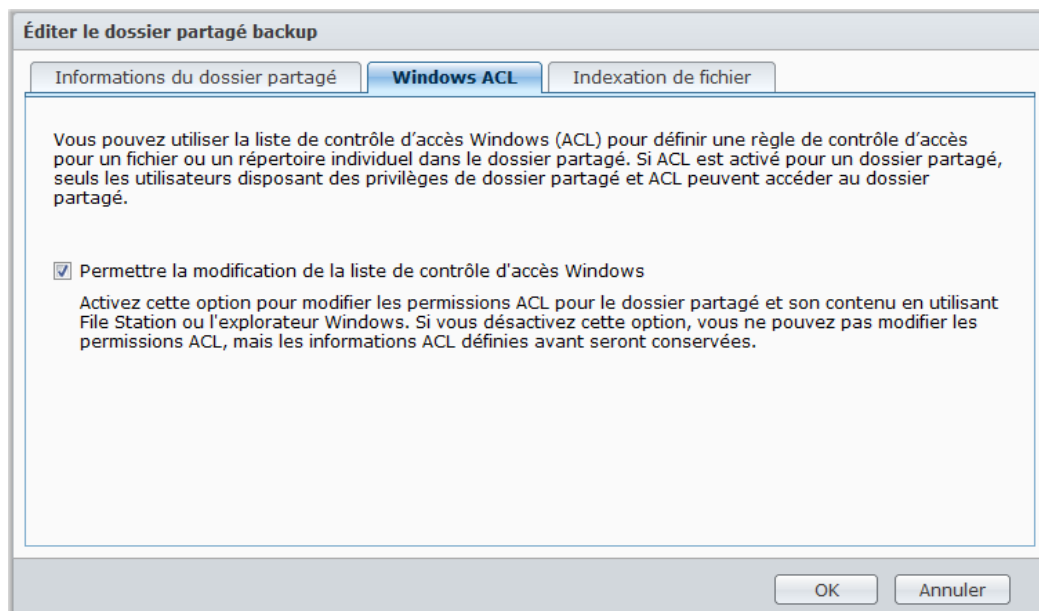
Éditer le dossier partagé backup

Informations du dossier partagé
Windows ACL
Indexation de fichier

Vous pouvez utiliser la liste de contrôle d’accès Windows (ACL) pour définir une règle de contrôle d’accès pour un fichier ou un répertoire individuel dans le dossier partagé. Si ACL est activé pour un dossier partagé, seuls les utilisateurs disposant des privilèges de dossier partagé et ACL peuvent accéder au dossier partagé.

Permettre la modification de la liste de contrôle d'accès Windows

Activez cette option pour modifier les permissions ACL pour le dossier partagé et son contenu en utilisant File Station ou l'explorateur Windows. Si vous désactivez cette option, vous ne pouvez pas modifier les permissions ACL, mais les informations ACL définies avant seront conservées.

OK
Annuler